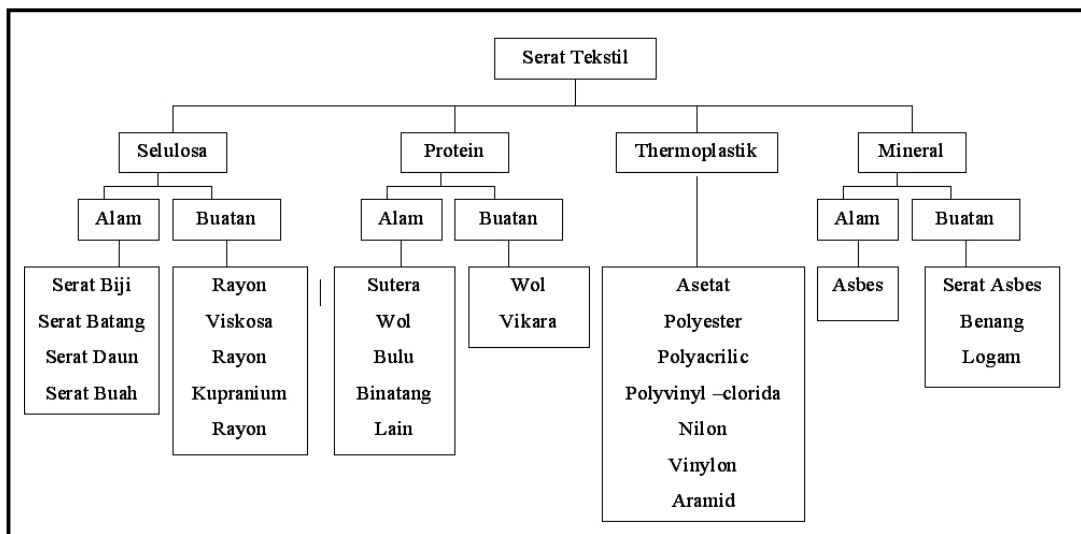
Serat Tekstil

Selulosa

Alam

Serat Biji
Serat Batang
Serat Daun
Serat Buah

Buatan

Rayon
Viskosa
Rayon
Kupranium
Rayon

Protein

Alam

Sutera
Wol
Bulu
Binatang
Lain

Buatan

Wol
Vikara

Thermoplastik

Asetat
Polyester
Polyacrilic
Polyvinyl –clorida
Nilon
Vinylon
Aramid

Mineral

Alam

Asbes

Buatan

Serat Asbes
Benang
Logam